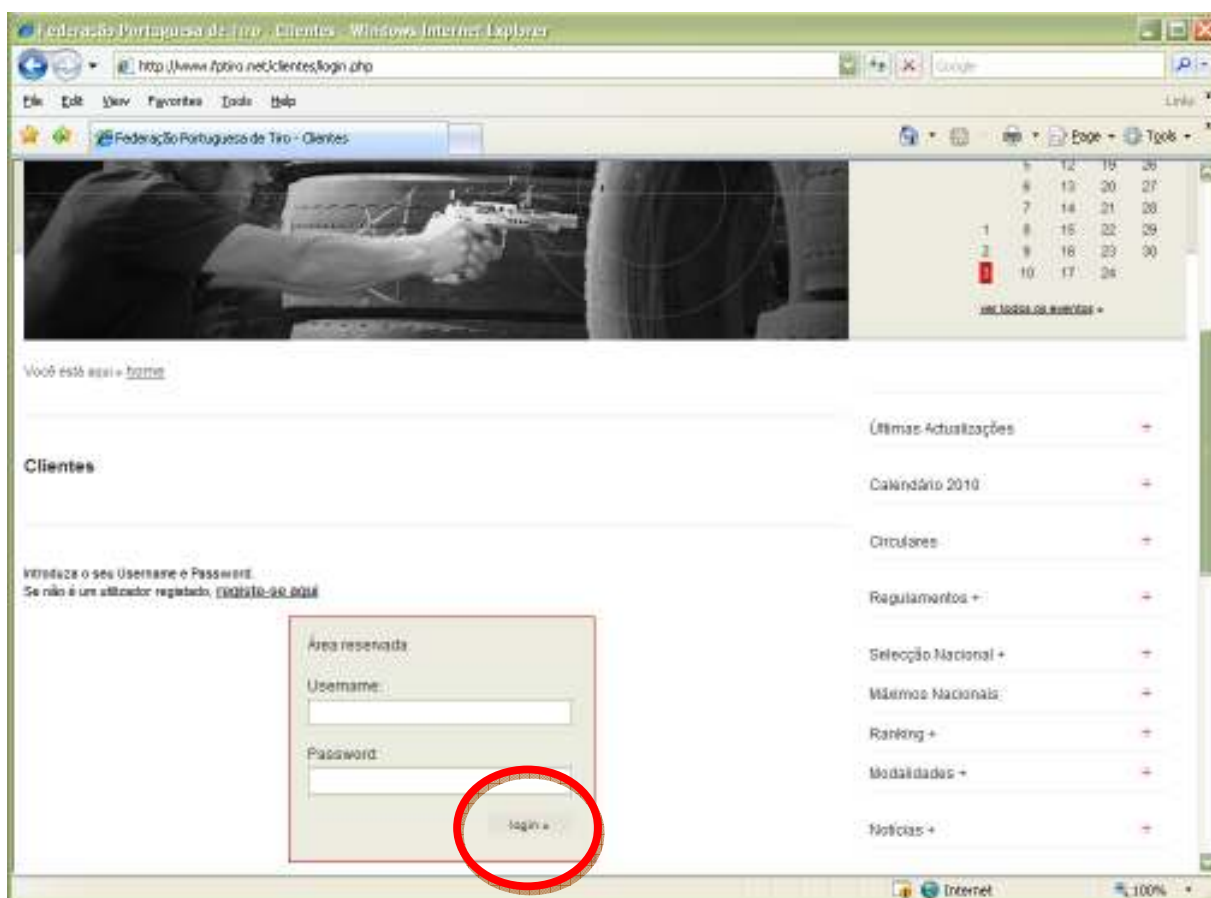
Federação Portuguesa de Tiro - Clientes - Windows Internet Explorer

http://www.fptiro.net/clientes/login.php

Google

File Edit View Favorites Tools Help

Links

Federação Portuguesa de Tiro - Clientes

Page Tools

|  |  |  |  |
|---|---|---|---|
|  | 5 | 12 | 19 | 26 |
|  | 6 | 13 | 20 | 27 |
|  | 7 | 14 | 21 | 28 |
| 1 | 8 | 15 | 22 | 29 |
| 2 | 9 | 16 | 23 | 30 |
| 3 | 10 | 17 | 24 |  |

ver todos os eventos »

Você está aqui » home

Clientes

Introduza o seu Username e Password.
Se não é um utilizador registado, registe-se aqui

Área reservada

Username:

Password:

login »

Últimas Actualizações +

Calendário 2010 +

Circulares +

Regulamentos + +

Selecção Nacional + +

Máximos Nacionais +

Ranking + +

Modalidades + +

Notícias + +

Internet

100%